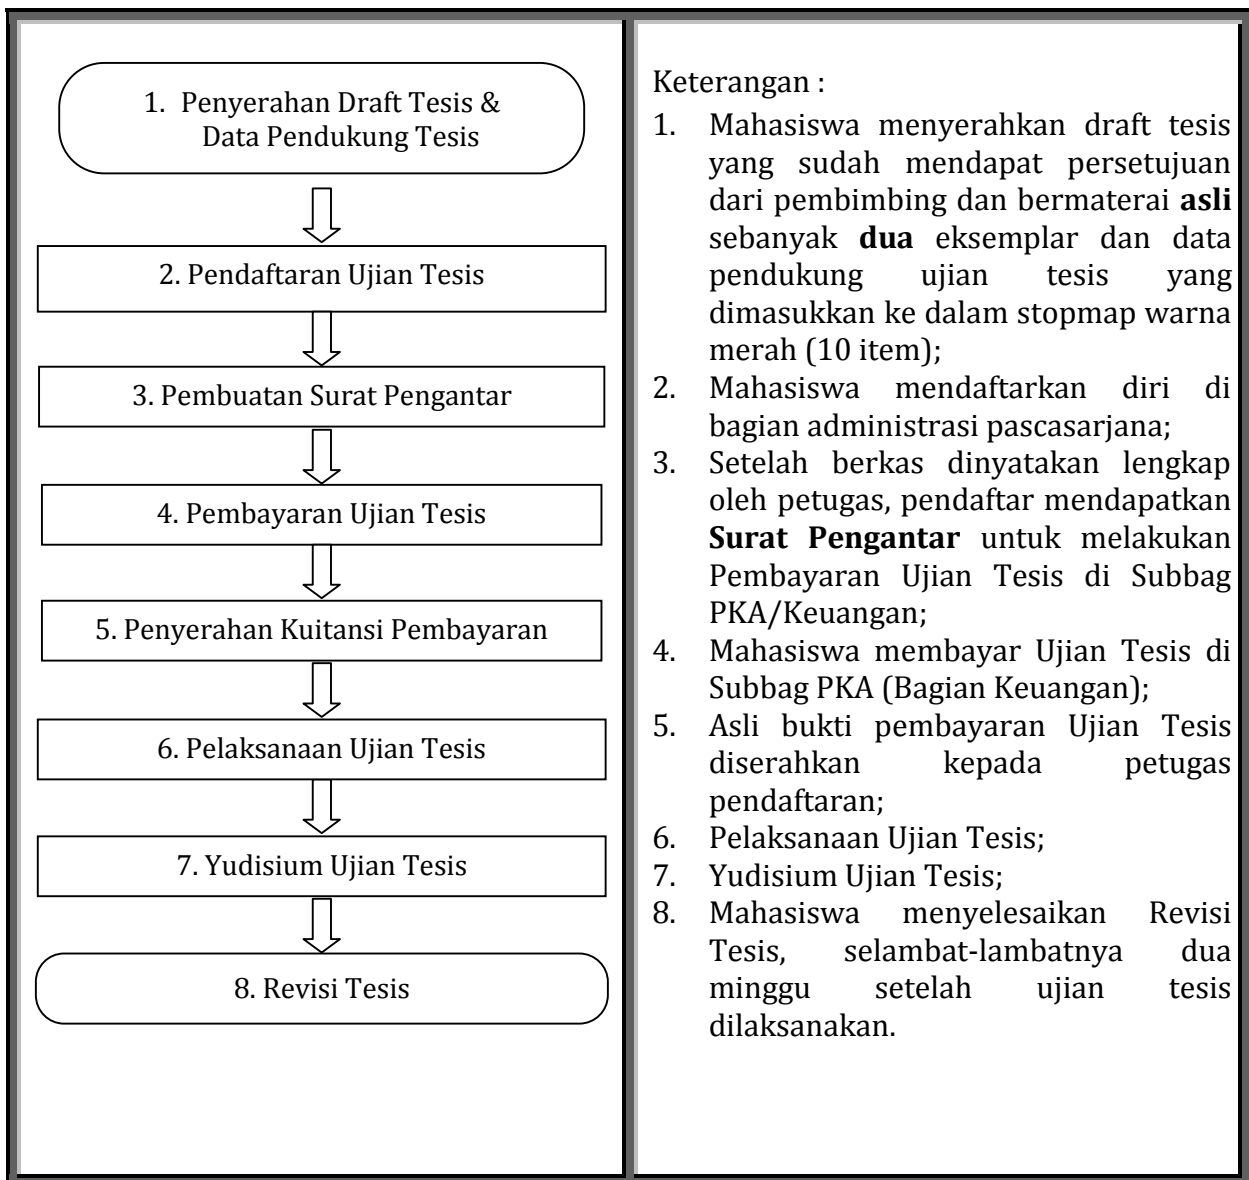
1. Penyerahan Draft Tesis & Data Pendukung Tesis

2. Pendaftaran Ujian Tesis

3. Pembuatan Surat Pengantar

4. Pembayaran Ujian Tesis

5. Penyerahan Kuitansi Pembayaran

6. Pelaksanaan Ujian Tesis

7. Yudisium Ujian Tesis

8. Revisi Tesis

Keterangan :

1. Mahasiswa menyerahkan draft tesis yang sudah mendapat persetujuan dari pembimbing dan bermaterai **asli** sebanyak **dua** eksemplar dan data pendukung ujian tesis yang dimasukkan ke dalam stopmap warna merah (10 item);
2. Mahasiswa mendaftarkan diri di bagian administrasi pascasarjana;
3. Setelah berkas dinyatakan lengkap oleh petugas, pendaftar mendapatkan **Surat Pengantar** untuk melakukan Pembayaran Ujian Tesis di Subbag PKA/Keuangan;
4. Mahasiswa membayar Ujian Tesis di Subbag PKA (Bagian Keuangan);
5. Asli bukti pembayaran Ujian Tesis diserahkan kepada petugas pendaftaran;
6. Pelaksanaan Ujian Tesis;
7. Yudisium Ujian Tesis;
8. Mahasiswa menyelesaikan Revisi Tesis, selambat-lambatnya dua minggu setelah ujian tesis dilaksanakan.